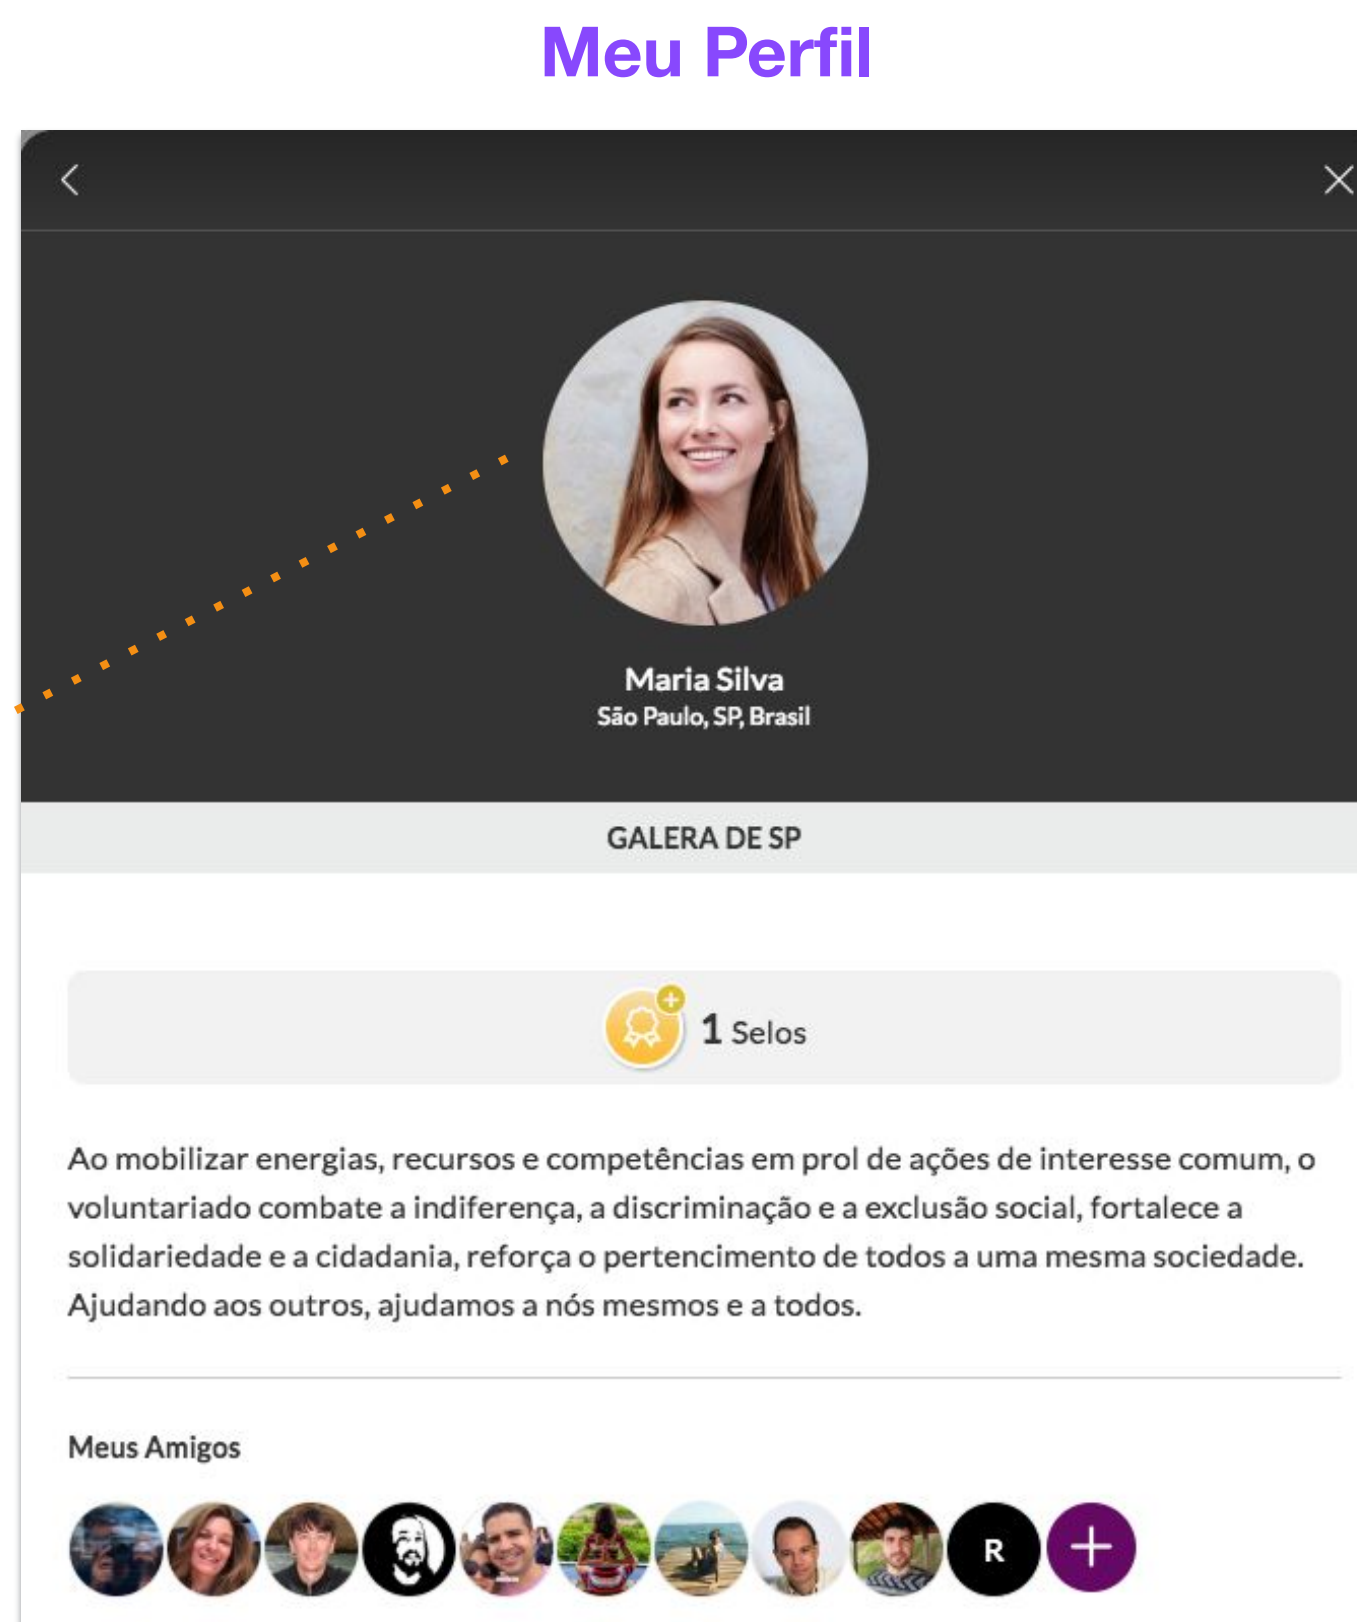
Meu Perfil

Maria Silva
São Paulo, SP, Brasil

GALERA DE SP

1 Selos

Ao mobilizar energias, recursos e competências em prol de ações de interesse comum, o voluntariado combate a indiferença, a discriminação e a exclusão social, fortalece a solidariedade e a cidadania, reforça o pertencimento de todos a uma mesma sociedade. Ajudando aos outros, ajudamos a nós mesmos e a todos.

Meus Amigos

R